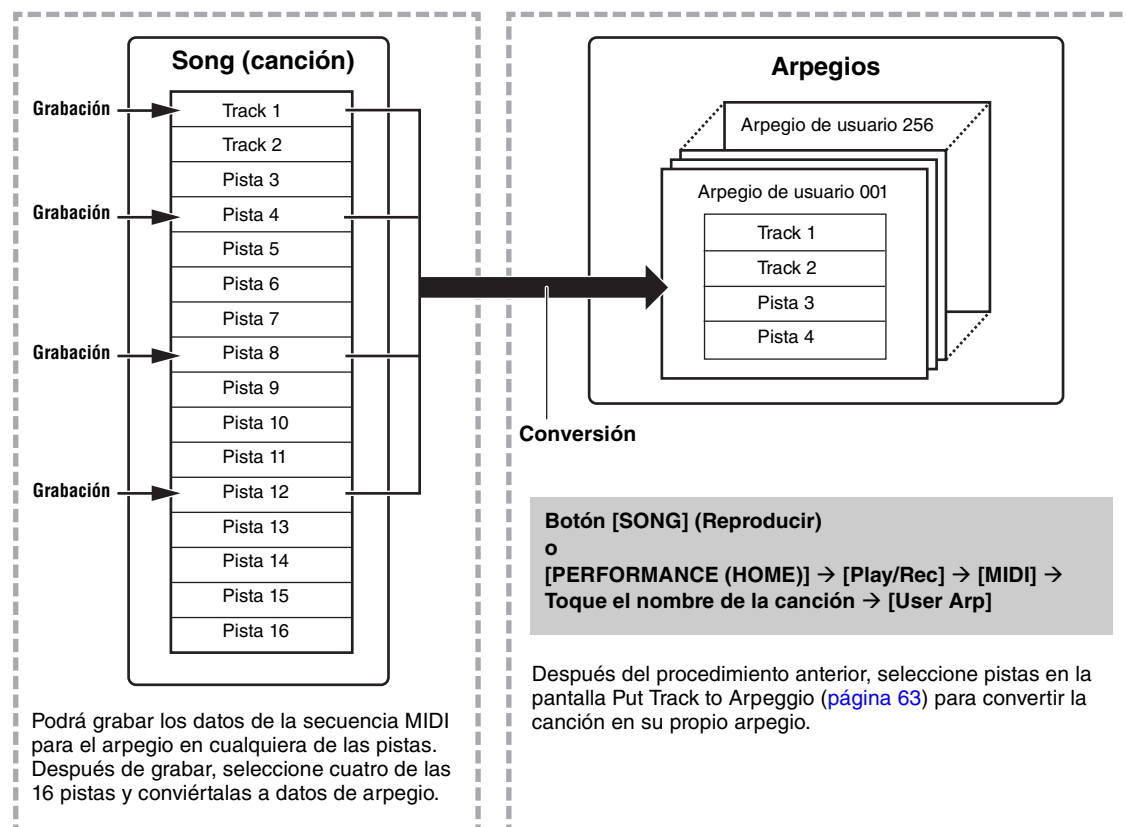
Song (canción)

Grabación
Grabación
Grabación
Grabación

Track 1
Track 2
Pista 3
Pista 4
Pista 5
Pista 6
Pista 7
Pista 8
Pista 9
Pista 10
Pista 11
Pista 12
Pista 13
Pista 14
Pista 15
Pista 16

Podrá grabar los datos de la secuencia MIDI para el arpegio en cualquiera de las pistas. Después de grabar, seleccione cuatro de las 16 pistas y conviértalas a datos de arpegio.

Arpegios

Arpegio de usuario 256
Arpegio de usuario 001
Track 1
Track 2
Pista 3
Pista 4

Conversión

Botón [SONG] (Reproducir)
o
[PERFORMANCE (HOME)] → [Play/Rec] → [MIDI] → Toque el nombre de la canción → [User Arp]

Después del procedimiento anterior, seleccione pistas en la pantalla Put Track to Arpeggio (página 63) para convertir la canción en su propio arpegio.